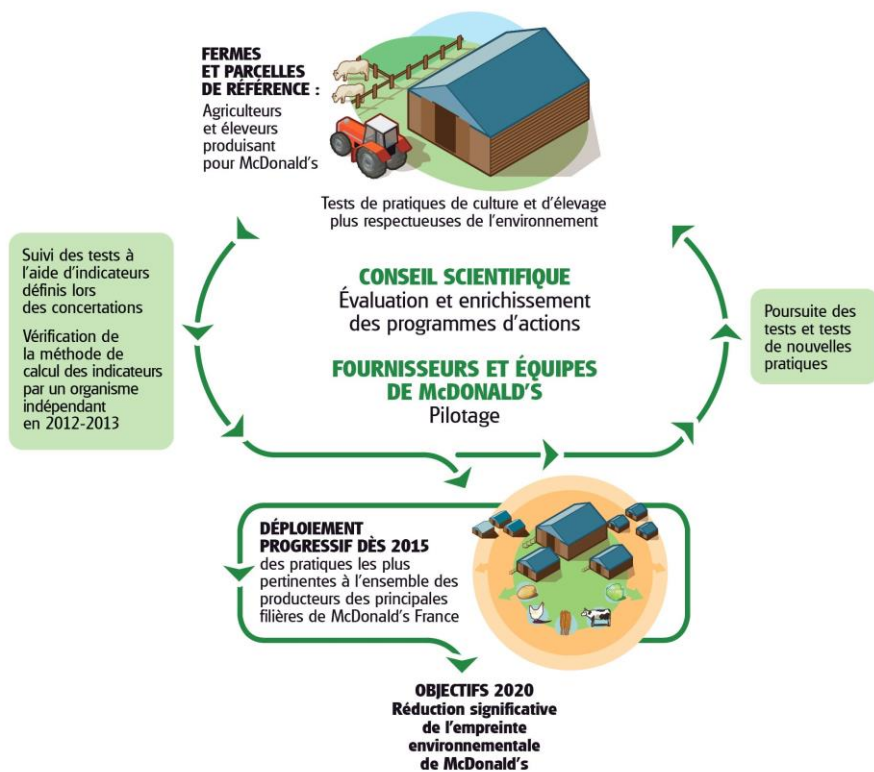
FERMES ET PARCELLES DE RÉFÉRENCE : Agriculteurs et éleveurs produisant pour McDonald's

Tests de pratiques de culture et d'élevage plus respectueuses de l'environnement

Suivi des tests à l'aide d'indicateurs définis lors des concertations

Vérification de la méthode de calcul des indicateurs par un organisme indépendant en 2012-2013

CONSEIL SCIENTIFIQUE
Évaluation et enrichissement des programmes d'actions

FOURNISSEURS ET ÉQUIPES DE McDONALD'S
Pilotage

Poursuite des tests et tests de nouvelles pratiques

DÉPLOIEMENT PROGRESSIF DÈS 2015 des pratiques les plus pertinentes à l'ensemble des producteurs des principales filières de McDonald's France

OBJECTIFS 2020
Réduction significative de l'empreinte environnementale de McDonald's